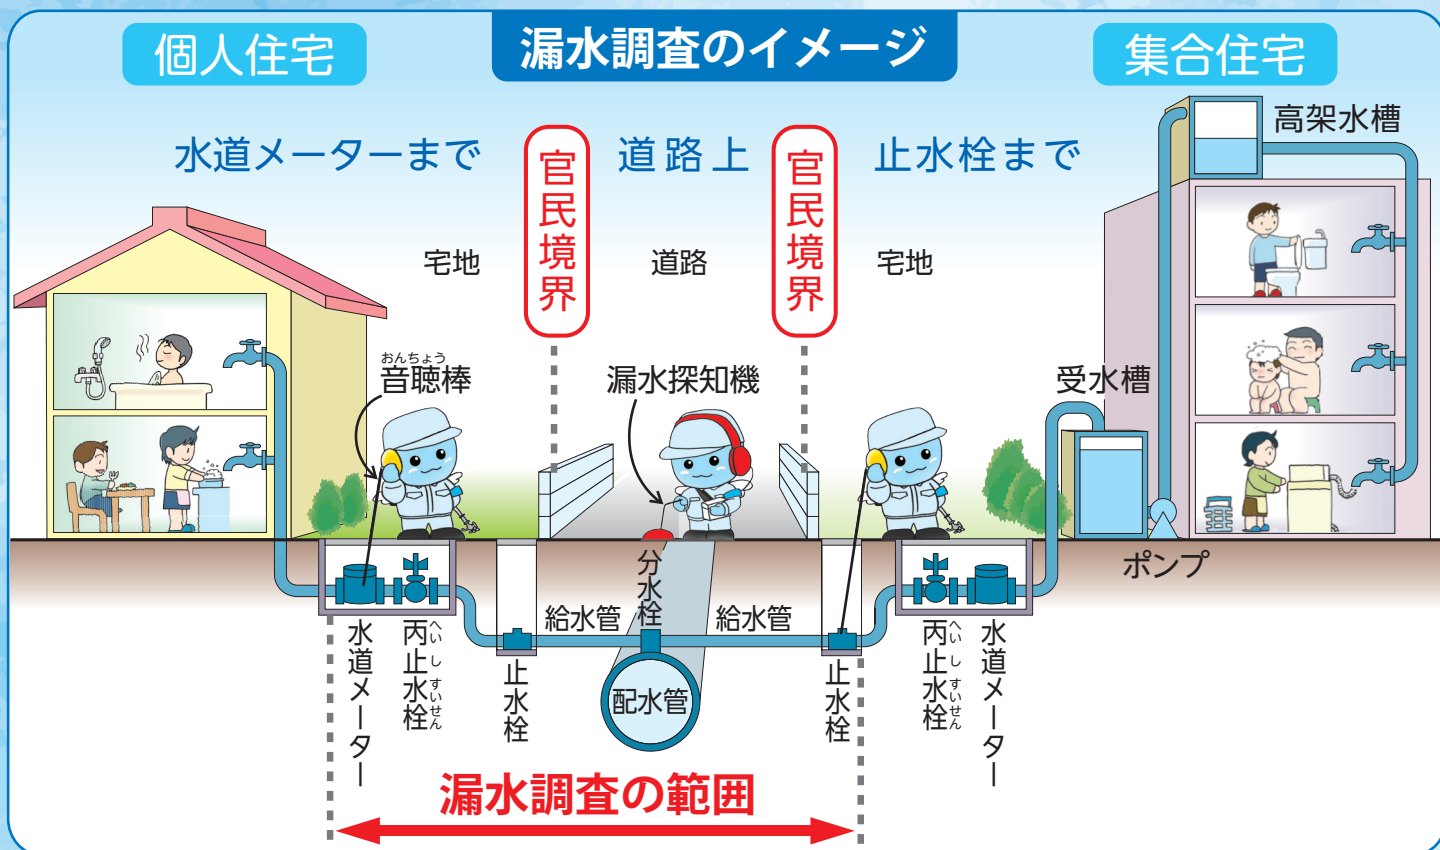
個人住宅

漏水調査のイメージ

集合住宅

高架水槽

水道メーターまで

官民境界

道路上

官民境界

止水栓まで

宅地

道路

宅地

おんちょう
音聴棒

漏水探知機

受水槽

ポンプ

分水栓

給水管

給水管

配水管

水道メーター

へいしすいせん
丙止水栓

止水栓

止水栓

へいしすいせん
丙止水栓

水道メーター

漏水調査の範囲